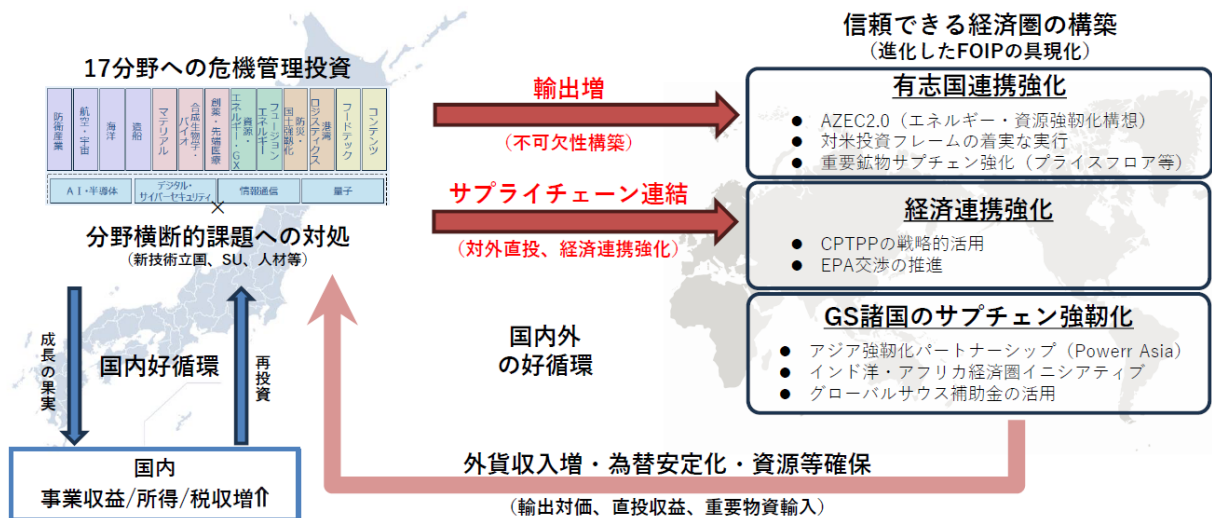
信頼できる経済圏の構築
（進化したFOIPの具現化）

17分野への危機管理投資

| 防衛産業 | 航空・宇宙 | 海洋 | 造船 | マテリアル | 合成生物学・バイオ | 創薬・先端医療 | エネルギー・資源・GX | フュージョンエネルギー | 防災・国土強靱化 | 港湾ロジスティクス | フードテック | コンテンツ |
|---|---|---|---|---|---|---|---|---|---|---|---|---|

| AI・半導体 | デジタル・サイバーセキュリティ | 情報通信 | 量子 |
|---|---|---|---|

×

分野横断的課題への対処
（新技術立国、SU、人材等）

輸出増
（不可欠性構築）

サプライチェーン連結
（対外直投、経済連携強化）

有志国連携強化
● AZEC2.0（エネルギー・資源強靭化構想）
● 対米投資フレームの着実な実行
● 重要鉱物サプチェン強化（プライスフロア等）

経済連携強化
● CPTPPの戦略的活用
● EPA交渉の推進

GS諸国のサプチェン強靭化
● アジア強靭化パートナーシップ（Powerr Asia）
● インド洋・アフリカ経済圏イニシアティブ
● グローバルサウス補助金の活用

成長の果実

国内好循環

再投資

国内外の好循環

国内
事業収益/所得/税収増⇑

外貨収入増・為替安定化・資源等確保
（輸出対価、直投収益、重要物資輸入）